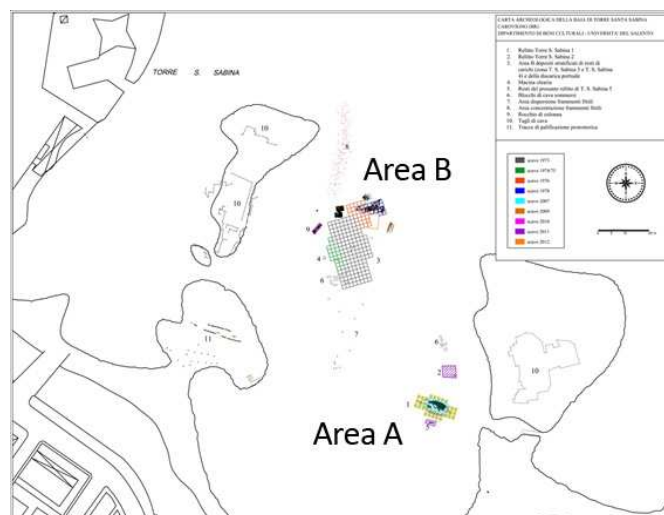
TORRE S. SABINA

CARTA ARCHEOLOGICA DELLA BAIA DI TORRE SANTA SABINA CAROVIGNO (BR)
DIPARTIMENTO DI BENI CULTURALI - UNIVERSITÀ DEL SALENTO

1. Relitto Torre S. Sabina 1
2. Relitto Torre S. Sabina 2
3. Area di depositi stratificati di resti di carichi (zona T. S. Sabina 3 e T. S. Sabina 4) e della discarica portuale
4. Macina olearia
5. Resti del presunto relitto di T. S. Sabina 5
6. Blocchi di cava sommersi
7. Area dispersione frammenti fittili
8. Area concentrazione frammenti fittili
9. Rocchio di colonna
10. Tagli di cava
11. Tracce di palificazione protostorica

| | |
|---|---|
| | scavo 1975 |
| | scavo 1974/75 |
| | scavo 1976 |
| | scavo 1978 |
| | scavo 2007 |
| | scavo 2009 |
| | scavo 2010 |
| | scavo 2011 |
| | scavo 2012 |

Area B

10

10

9

8

4

3

5

6

7

11

6

2

1

10

Area A